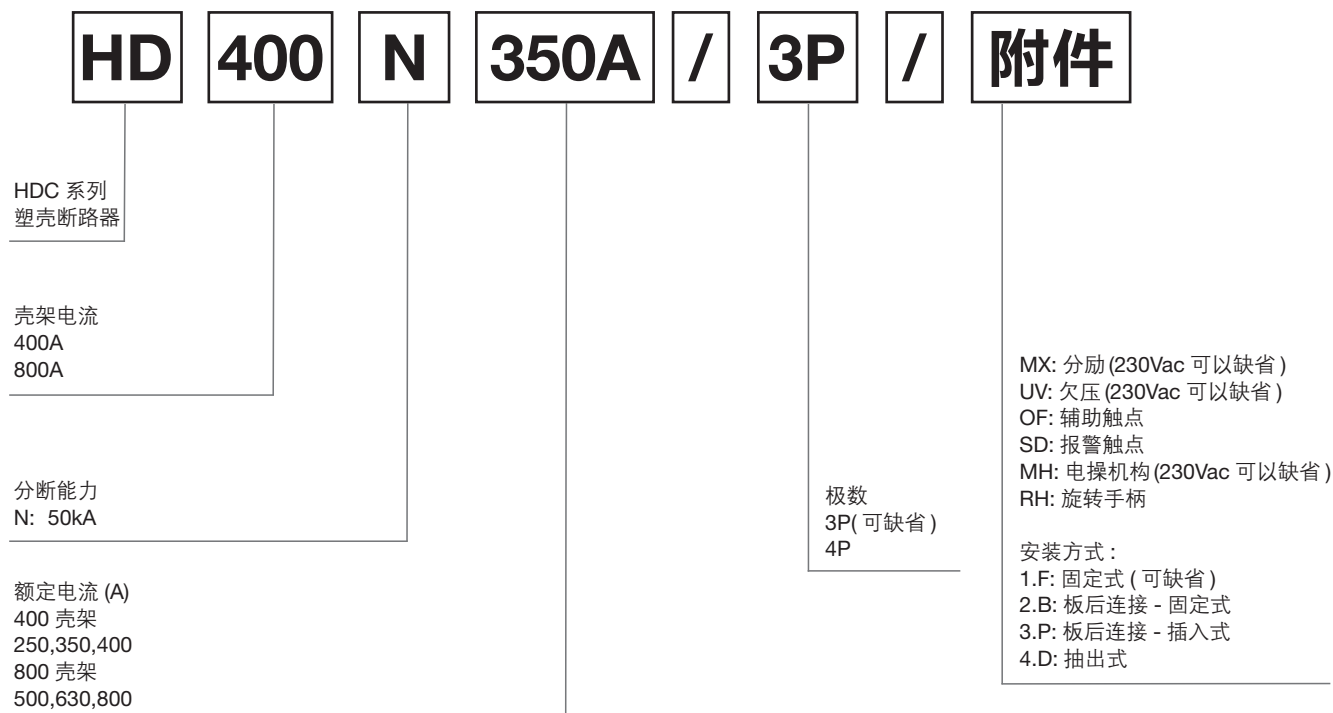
HD 400 N 350A / 3P / 附件

HDC 系列
塑壳断路器

壳架电流
400A
800A

分断能力
N: 50kA

额定电流 (A)
400 壳架
250,350,400
800 壳架
500,630,800

极数
3P( 可缺省 )
4P

MX: 分励 (230Vac 可以缺省 )
UV: 欠压 (230Vac 可以缺省 )
OF: 辅助触点
SD: 报警触点
MH: 电操机构 (230Vac 可以缺省 )
RH: 旋转手柄

安装方式 :
1.F: 固定式 ( 可缺省 )
2.B: 板后连接 - 固定式
3.P: 板后连接 - 插入式
4.D: 抽出式